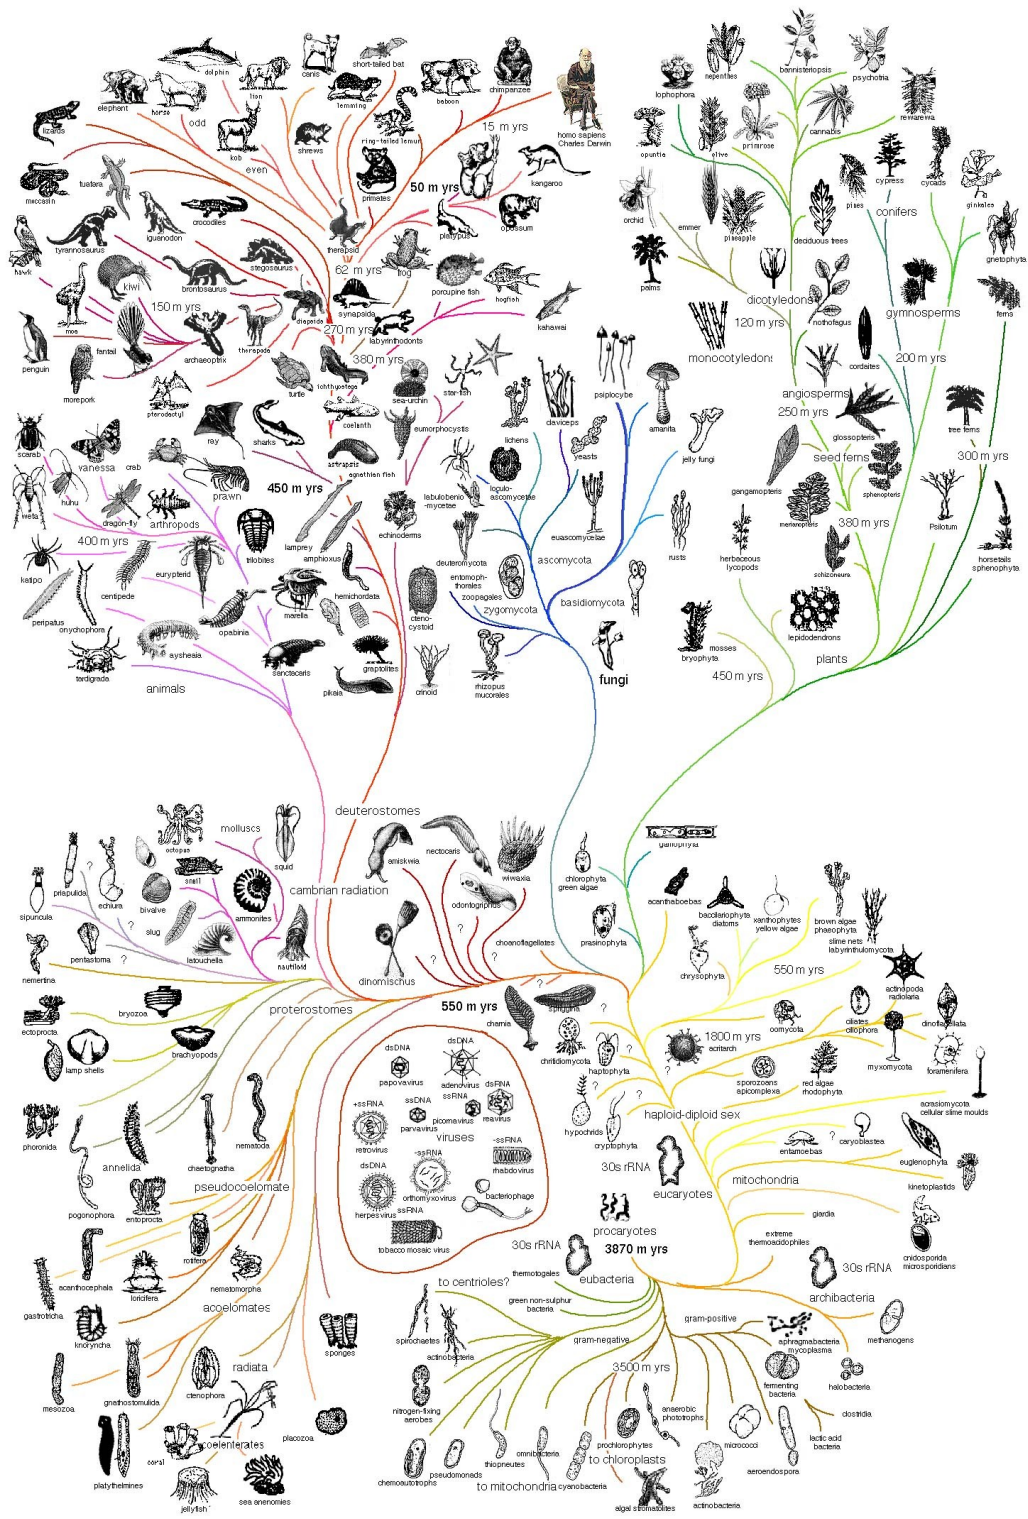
dolphin
elephant
horse
lion
canis
short-tailed bat
baboon
chimpanzee
lizards
odd
lemming
kob
shrews
ring-tailed lemur
15 m yrs
homo sapiens Charles Darwin
even
tuatara
primates
kangaroo
moccasin
50 m yrs
crocodiles
iguanodon
therapsid
platypus
opossum
tyrannosaurus
stegosaurus
hawk
62 m yrs
frog
porcupine fish
kiwi
brontosaurus
synapsida
hagfish
150 m yrs
diapsids
kahawai
moa
270 m yrs
labyrinthodonts
fantail
archaeoptrix
therapoda
penguin
380 m yrs
turtle
ichthyostega
star-fish
morepork
pterodactyl
sea-urchin
ray
sharks
coelanth
eumorphocystis
scarab
vanessa
crab
astraspis
agnathan fish
weta
huhu
prawn
450 m yrs
dragon-fly
arthropods
trilobites
400 m yrs
lamprey
amphioxus
echinoderms
eurypterid
katipo
centipede
marella
hemichordata
peripatus onychophora
opabinia
aysheaia
sanctacaris
graptolites
tardigrada
animals
pikaia
crinoid
lophophora
nepenthes
bannisteriopsis
psychotria
rewarewa
opuntia
olive
primrose
cannabis
cypress
cycads
orchid
emmer
pineapple
deciduous trees
pines
conifers
ginkales
gnetophyta
palms
dicotyledons
gymnosperms
ferns
120 m yrs
nothofagus
monocotyledons
cordaites
200 m yrs
psilocybe
angiosperms
250 m yrs
amanita
glossopteris
tree ferns
daviceps
lichens
yeasts
seed ferns
300 m yrs
jelly fungi
labulbenio-mycetae
loculo-ascomycetae
gangamopteris
sphenopteris
euascomycetae
medullosa
380 m yrs
Psilotum
ascomycota
herbaceous lycopods
deuteromycota
rusts
schizoneura
horsetails sphenophyta
entomoph-thorales
zoopagales
basidiomycota
zygomycota
ceno-cystoid
lepidodendrons
fungi
mosses bryophyta
plants
rhizopus mucorales
450 m yrs
deuterostomes
molluscs
octopus
squid
niskweia
nectocaris
wiwaxia
snail
cambrian radiation
priapulida
?
echiura
chlorophyta green algae
bivalve
ammonites
odontogriphus
acanthaboebas
sipuncula
slug
?
bacillariophyta diatoms
xanthophytes yellow algae
brown algae phaeophyta
pentastoma
?
latouchella
nautiloid
choanoflagellates
prasinophyta
slime nets labyrinthulomycota
nemertina
dinomischus
?
?
chrysophyta
550 m yrs
bryozoa
proterostomes
550 m yrs
actinopoda radiolaria
ectoprocta
?
oomycota
ciliates ollophora
dinoflagellata
brachyopods
dsDNA
dsDNA
chamia
spriggina
1800 m yrs
lamp shells
papovavirus
adenovirus
dsRNA
chitridiomycota
acritarch
myxomycota
foraminifera
+ssRNA
ssDNA
picornavirus
ssRNA
haptophyta
sporozoans apicomplexa
red algae rhodophyta
parvavirus
reovirus
?
acrasiomycota cellular slime moulds
phoronida
viruses
nematoda
retrovirus
-ssRNA
hypochrids
haploid-diploid sex
?
caryoblastea
annelida
chaetognatha
-ssRNA
dsDNA
rhabdovirus
cryptophyta
entamoebas
euglenophyta
30s rRNA
orthomyxovirus
bacteriophage
pseudocoelomate
herpesvirus
ssRNA
eucaryotes
mitochondria
kinetoplastids
pogonophora
entoprocta
tobacco mosaic virus
giardia
rotifera
procaryotes
extreme thermoacidophiles
cnidosporida microsporidians
3870 m yrs
30s rRNA
acanthocephala
30s rRNA
loricifera
to centrioles?
thermotogales
eubacteria
nematomorpha
archibacteria
gastrotricha
green non-sulphur bacteria
acoelomates
kinorhyncha
spirochaetes
gram-positive
gram-negative
methanogens
sponges
aphragmabacteria mycoplasma
actinobacteria
radiata
3500 m yrs
halobacteria
mesozoa
gnathostomulida
ctenophora
nitrogen-fixing aerobes
anaerobic phototrophs
fermenting bacteria
clostridia
placozoa
coelenterates
prochlorophytes
lactic acid bacteria
coral
omnibacteria
micrococci
platyhelmines
thiopneutes
to chloroplasts
aeroendospora
jellyfish
sea anenomies
pseudomonads
chemoautotrophs
to mitochondria
cyanobacteria
algal stromatolites
actinobacteria